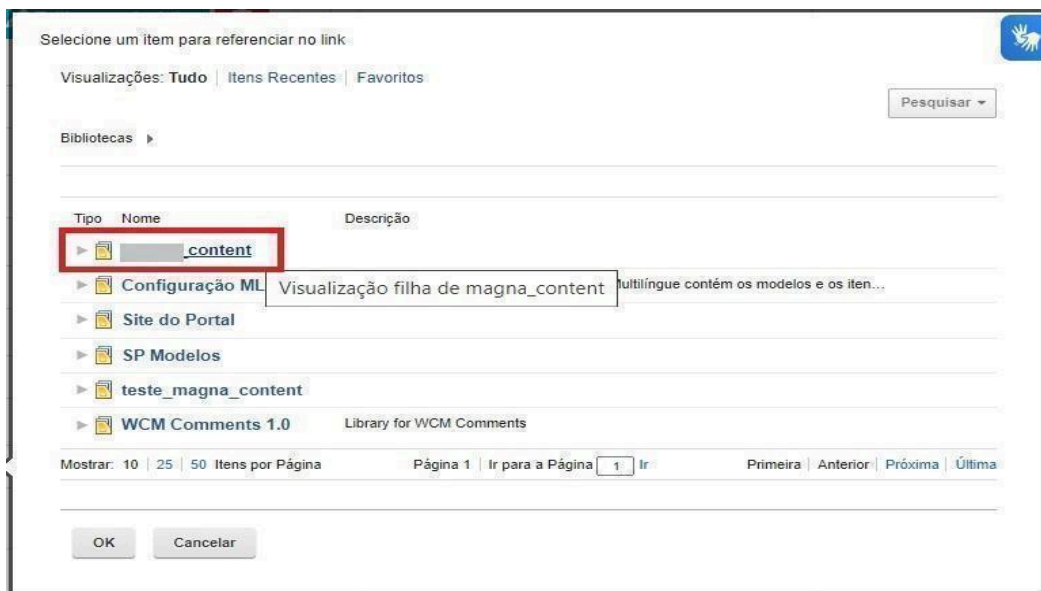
Selecione um item para referenciar no link

Visualizações: Tudo | Itens Recentes | Favoritos

Pesquisar ▾

Bibliotecas ▸

| Tipo | Nome | Descrição |
|---|---|---|
| ▸ | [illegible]_content | |
| ▸ | Configuração ML | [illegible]ultilíngue contém os modelos e os iten... |
| ▸ | Site do Portal | |
| ▸ | SP Modelos | |
| ▸ | teste_magna_content | |
| ▸ | WCM Comments 1.0 | Library for WCM Comments |

Visualização filha de magna_content

Mostrar: 10 | 25 | 50 Itens por Página   Página 1 | Ir para a Página 1 Ir   Primeira | Anterior | Próxima | Última

OK   Cancelar